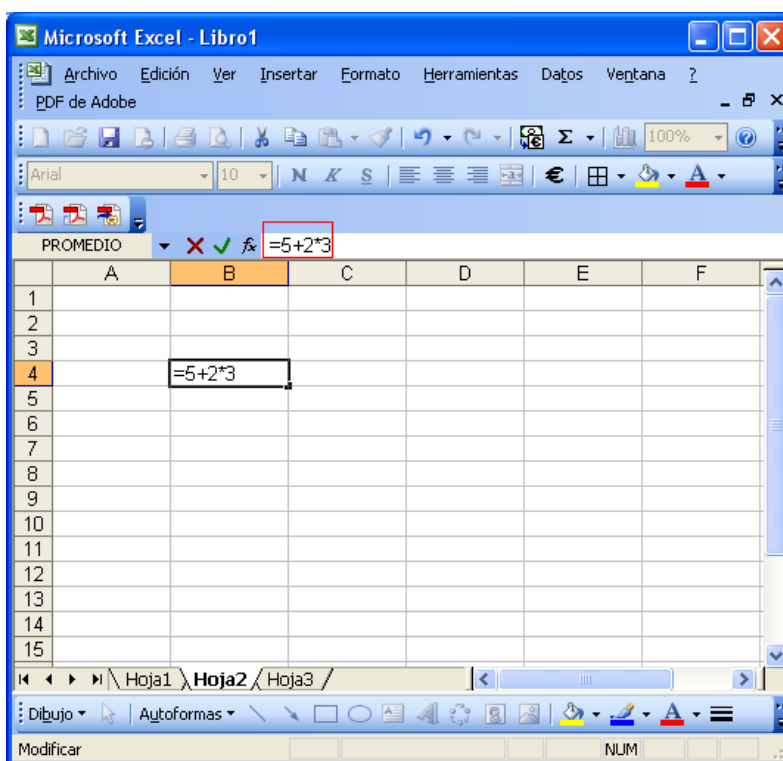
Microsoft Excel - Libro1

Archivo Edición Ver Insertar Formato Herramientas Datos Ventana ?
PDF de Adobe

Σ 100%

Arial 10 N K S €

PROMEDIO $f_x$ =5+2*3

| | A | B | C | D | E | F |
|---|---|---|---|---|---|---|
| 1 | | | | | | |
| 2 | | | | | | |
| 3 | | | | | | |
| 4 | | =5+2*3 | | | | |
| 5 | | | | | | |
| 6 | | | | | | |
| 7 | | | | | | |
| 8 | | | | | | |
| 9 | | | | | | |
| 10 | | | | | | |
| 11 | | | | | | |
| 12 | | | | | | |
| 13 | | | | | | |
| 14 | | | | | | |
| 15 | | | | | | |

Hoja1 Hoja2 Hoja3

Dibujo Autoformas

Modificar NUM